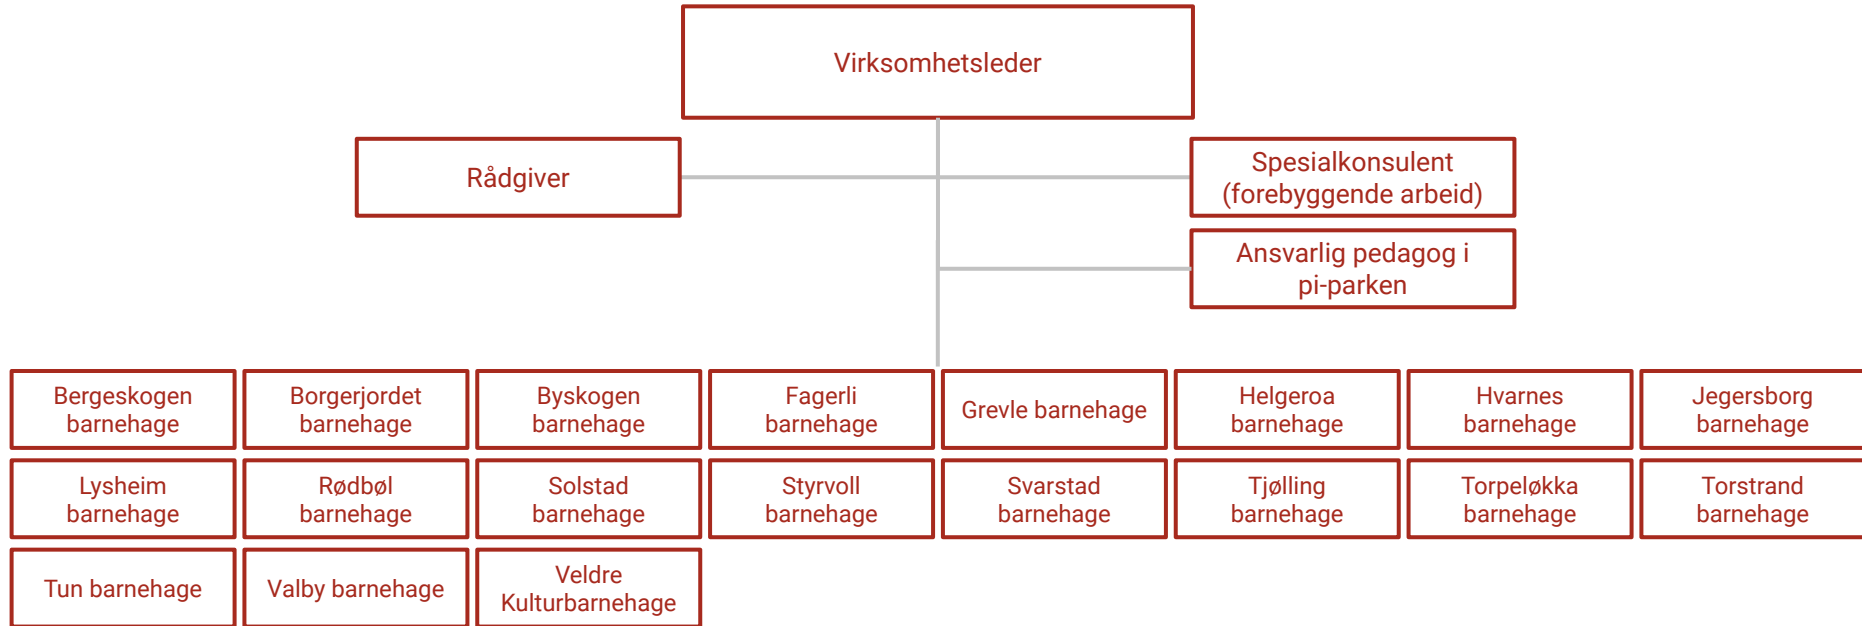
Virksomhetsleder

Rådgiver

Spesialkonsulent (forebyggende arbeid)

Ansvarlig pedagog i pi-parken

Bergeskogen barnehage

Borgerjordet barnehage

Byskogen barnehage

Fagerli barnehage

Grevle barnehage

Helgeroa barnehage

Hvarnes barnehage

Jegersborg barnehage

Lysheim barnehage

Rødbøl barnehage

Solstad barnehage

Styrvoll barnehage

Svarstad barnehage

Tjølling barnehage

Torpeløkka barnehage

Torstrand barnehage

Tun barnehage

Valby barnehage

Veldre Kulturbarnehage